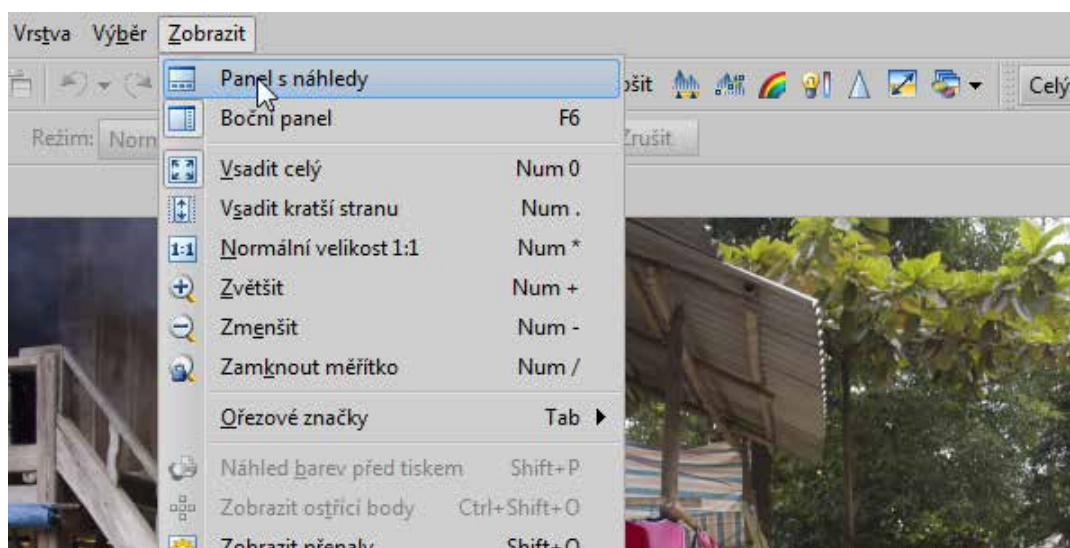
Vrstva Výběr Zobrazit

Režim: Norm

ošit

Celý

Zrušit

Panel s náhledy
Boční panel F6
Vsadit celý Num 0
Vsadit kratší stranu Num .
Normální velikost 1:1 Num *
Zvětšit Num +
Zmenšit Num -
Zamknout měřítko Num /
Ořezové značky Tab
Náhled barev před tiskem Shift+P
Zobrazit ostřící body Ctrl+Shift+O
Zobrazit přepaly Shift+O